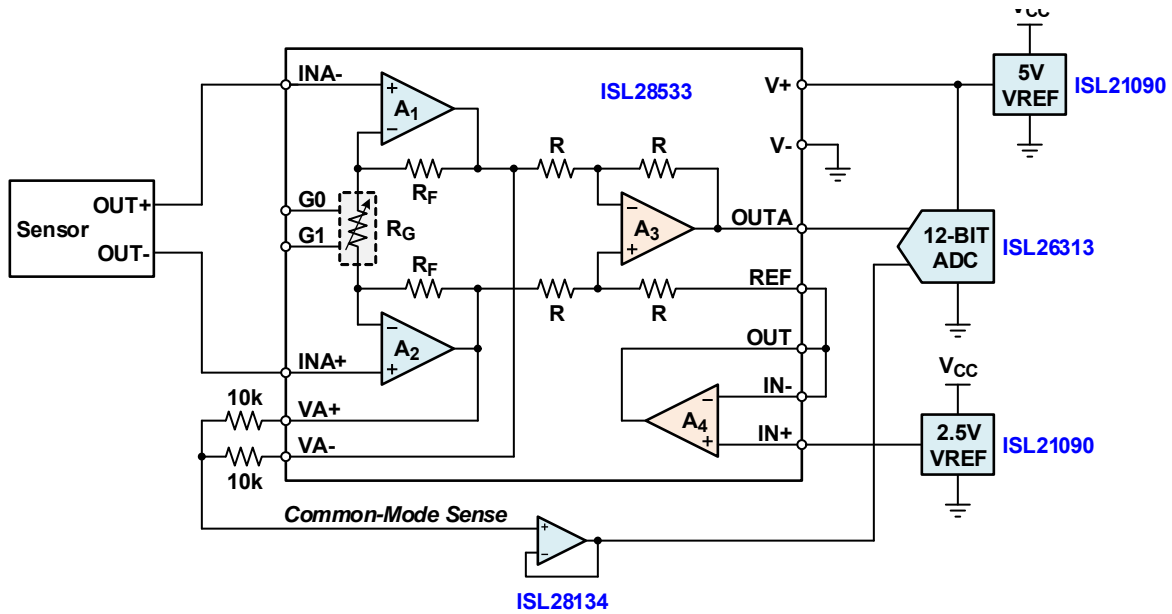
$V_{CC}$

5V VREF

ISL21090

ISL28533

INA-

$A_1$

V+

V-

$R_F$

R

R

Sensor

OUT+

OUT-

G0

G1

$R_G$

$A_3$

OUTA

12-BIT ADC

ISL26313

$R_F$

REF

R

R

$A_2$

OUT

INA+

$V_{CC}$

IN-

10k

VA+

$A_4$

IN+

2.5V VREF

ISL21090

VA-

10k

Common-Mode Sense

ISL28134